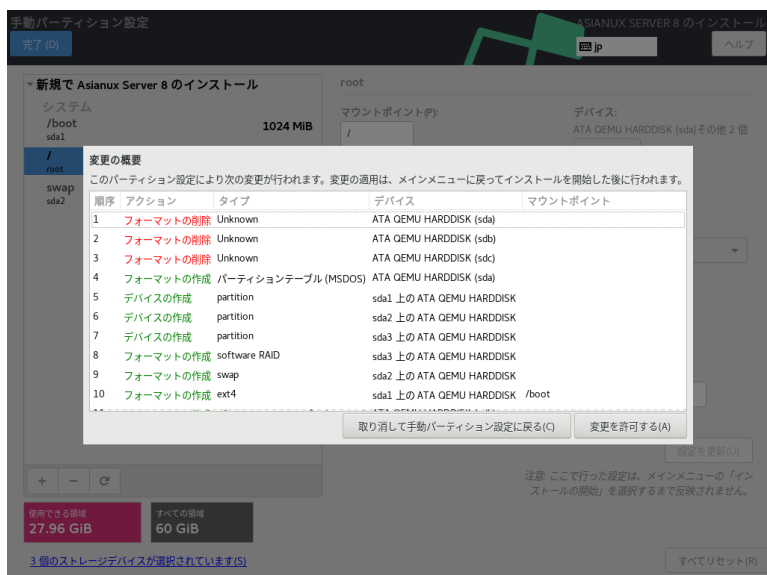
手動パーティション設定

完了 (D)

ASIANUX SERVER 8 のインストール

jp

ヘルプ

▾ 新規で Asianux Server 8 のインストール

システム

/boot
sda1

1024 MiB

/
root

swap
sda2

root

マウントポイント(P):

/

デバイス:

ATA QEMU HARDDISK (sda) その他 2 個

変更の概要

このパーティション設定により次の変更が行われます。変更の適用は、メインメニューに戻ってインストールを開始した後に行われます。

| 順序 | アクション | タイプ | デバイス | マウントポイント |
|---|---|---|---|---|
| 1 | フォーマットの削除 | Unknown | ATA QEMU HARDDISK (sda) | |
| 2 | フォーマットの削除 | Unknown | ATA QEMU HARDDISK (sdb) | |
| 3 | フォーマットの削除 | Unknown | ATA QEMU HARDDISK (sdc) | |
| 4 | フォーマットの作成 | パーティションテーブル (MSDOS) | ATA QEMU HARDDISK (sda) | |
| 5 | デバイスの作成 | partition | sda1 上の ATA QEMU HARDDISK | |
| 6 | デバイスの作成 | partition | sda2 上の ATA QEMU HARDDISK | |
| 7 | デバイスの作成 | partition | sda3 上の ATA QEMU HARDDISK | |
| 8 | フォーマットの作成 | software RAID | sda3 上の ATA QEMU HARDDISK | |
| 9 | フォーマットの作成 | swap | sda2 上の ATA QEMU HARDDISK | |
| 10 | フォーマットの作成 | ext4 | sda1 上の ATA QEMU HARDDISK | /boot |

取り消して手動パーティション設定に戻る(C)

変更を許可する(A)

設定を更新(U)

注意: ここで行った設定は、メインメニューの「インストールの開始」を選択するまで反映されません。

+ − C

使用できる領域
27.96 GiB

すべての領域
60 GiB

3 個のストレージデバイスが選択されています(S)

すべてリセット(R)